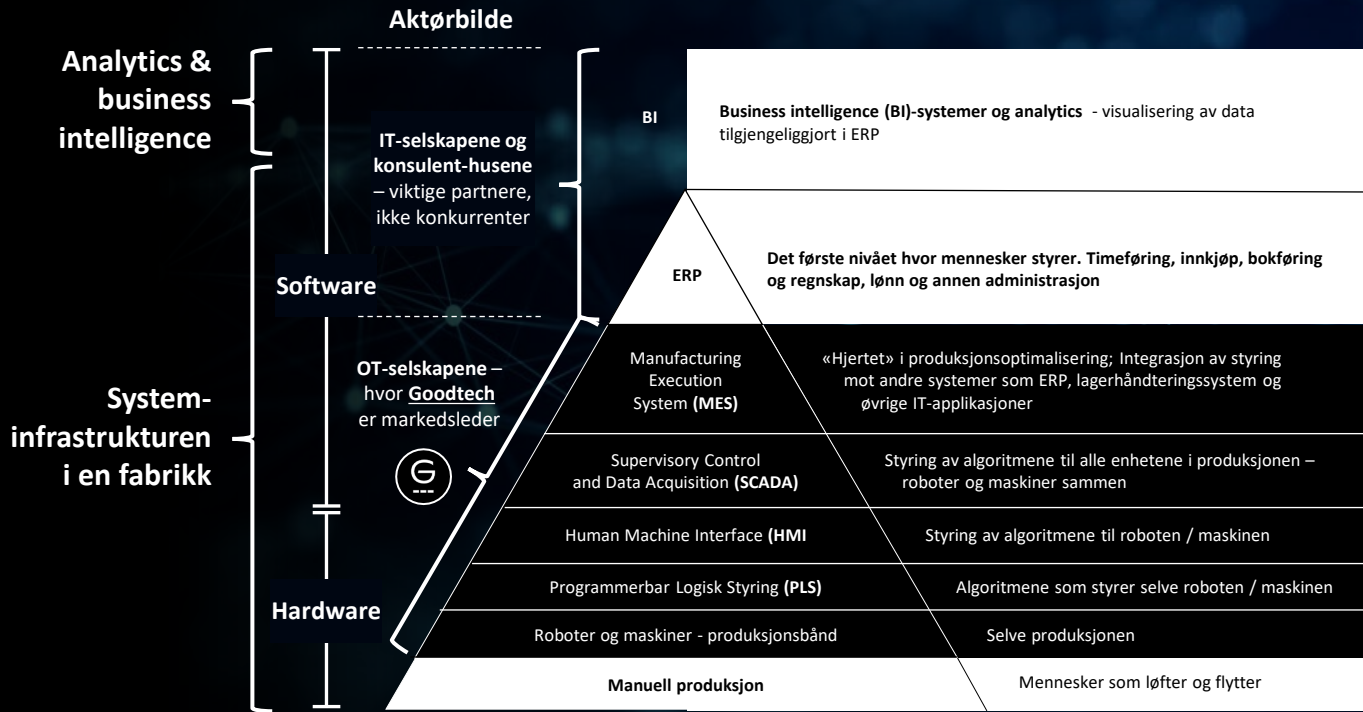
Aktørbilde

Analytics & business intelligence

System-infrastrukturen i en fabrikk

IT-selskapene og konsulent-husene – viktige partnere, ikke konkurrenter

Software

OT-selskapene – hvor Goodtech er markedsleder

Hardware

BI

Business intelligence (BI)-systemer og analytics - visualisering av data tilgjengeliggjort i ERP

ERP

Det første nivået hvor mennesker styrer. Timeføring, innkjøp, bokføring og regnskap, lønn og annen administrasjon

Manufacturing Execution System (MES)

«Hjertet» i produksjonsoptimalisering; Integrasjon av styring mot andre systemer som ERP, lagerhåndteringssystem og øvrige IT-applikasjoner

Supervisory Control and Data Acquisition (SCADA)

Styring av algoritmene til alle enhetene i produksjonen – roboter og maskiner sammen

Human Machine Interface (HMI

Styring av algoritmene til roboten / maskinen

Programmerbar Logisk Styring (PLS)

Algoritmene som styrer selve roboten / maskinen

Roboter og maskiner - produksjonsbånd

Selve produksjonen

Manuell produksjon

Mennesker som løfter og flytter